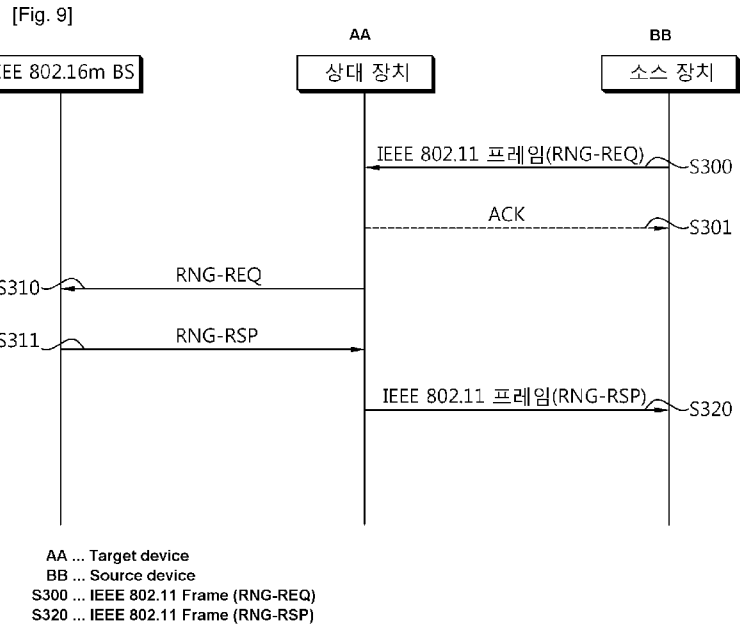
[Fig. 9]

AA

BB

EEE 802.16m BS

상대 장치

소스 장치

IEEE 802.11 프레임(RNG-REQ)

S300

ACK

S301

S310

RNG-REQ

S311

RNG-RSP

IEEE 802.11 프레임(RNG-RSP)

S320

AA ... Target device
BB ... Source device
S300 ... IEEE 802.11 Frame (RNG-REQ)
S320 ... IEEE 802.11 Frame (RNG-RSP)